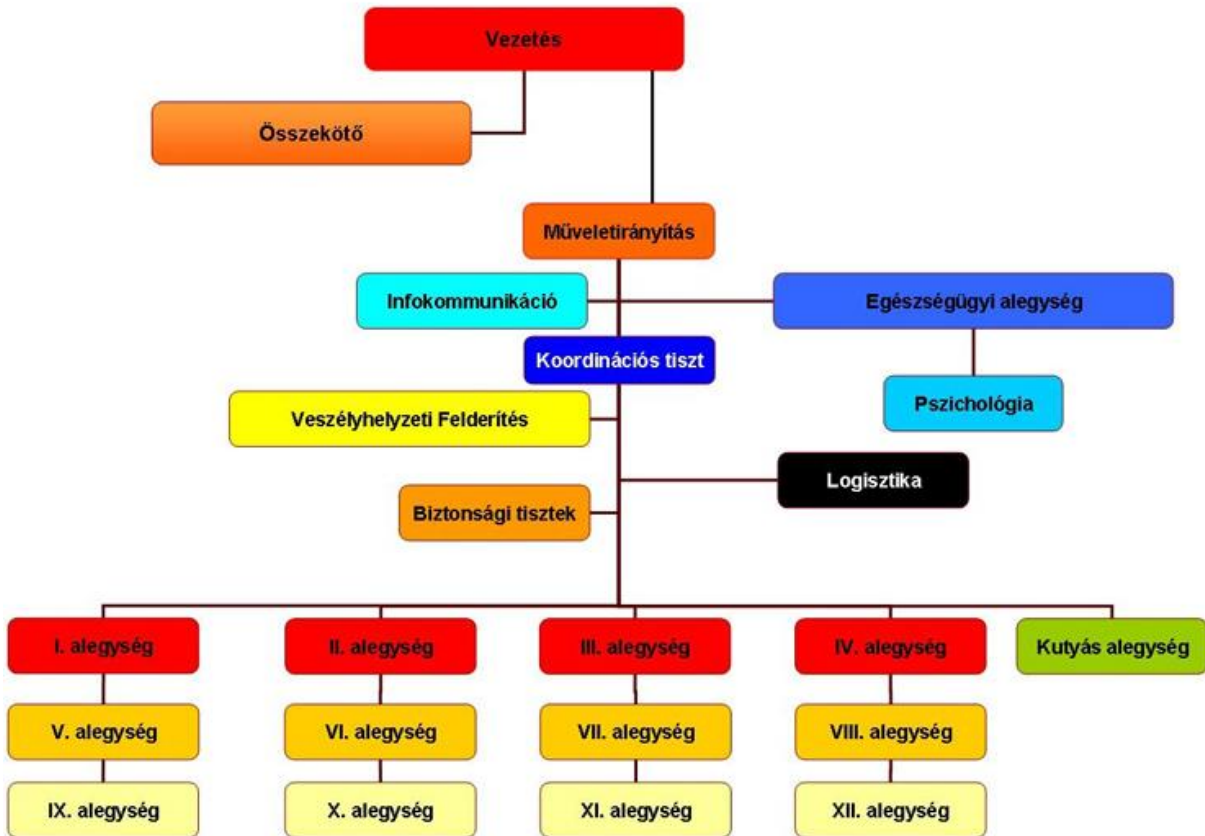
Vezetés

Összekötő

Müveletirányítás

Infokommunikáció

Egészségügyi alegység

Koordinációs tiszt

Pszichológia

Veszélyhelyzeti Felderítés

Logisztika

Biztonsági tisztek

I. alegység

II. alegység

III. alegység

IV. alegység

Kutyás alegység

V. alegység

VI. alegység

VII. alegység

VIII. alegység

IX. alegység

X. alegység

XI. alegység

XII. alegység